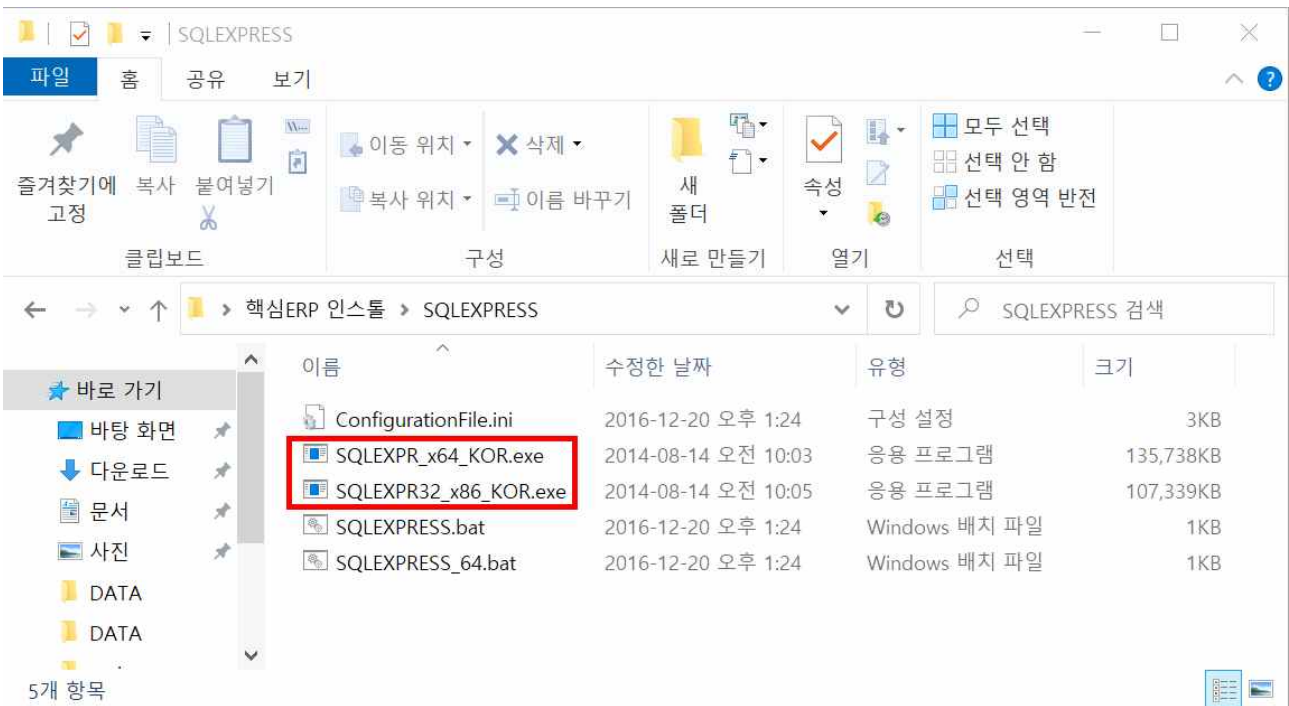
SQLEXPRESS

파일 홈 공유 보기

즐겨찾기에 고정 복사 붙여넣기
클립보드

이동 위치 ▾ 삭제 ▾
복사 위치 ▾ 이름 바꾸기
구성

새 폴더
새로 만들기

속성
열기

모두 선택
선택 안 함
선택 영역 반전
선택

› 핵심ERP 인스톨 › SQLEXPRESS

SQLEXPRESS 검색

바로 가기
바탕 화면
다운로드
문서
사진
DATA
DATA

| 이름 | 수정한 날짜 | 유형 | 크기 |
|---|---|---|---|
| ConfigurationFile.ini | 2016-12-20 오후 1:24 | 구성 설정 | 3KB |
| SQLEXPR_x64_KOR.exe | 2014-08-14 오전 10:03 | 응용 프로그램 | 135,738KB |
| SQLEXPR32_x86_KOR.exe | 2014-08-14 오전 10:05 | 응용 프로그램 | 107,339KB |
| SQLEXPRESS.bat | 2016-12-20 오후 1:24 | Windows 배치 파일 | 1KB |
| SQLEXPRESS_64.bat | 2016-12-20 오후 1:24 | Windows 배치 파일 | 1KB |

5개 항목